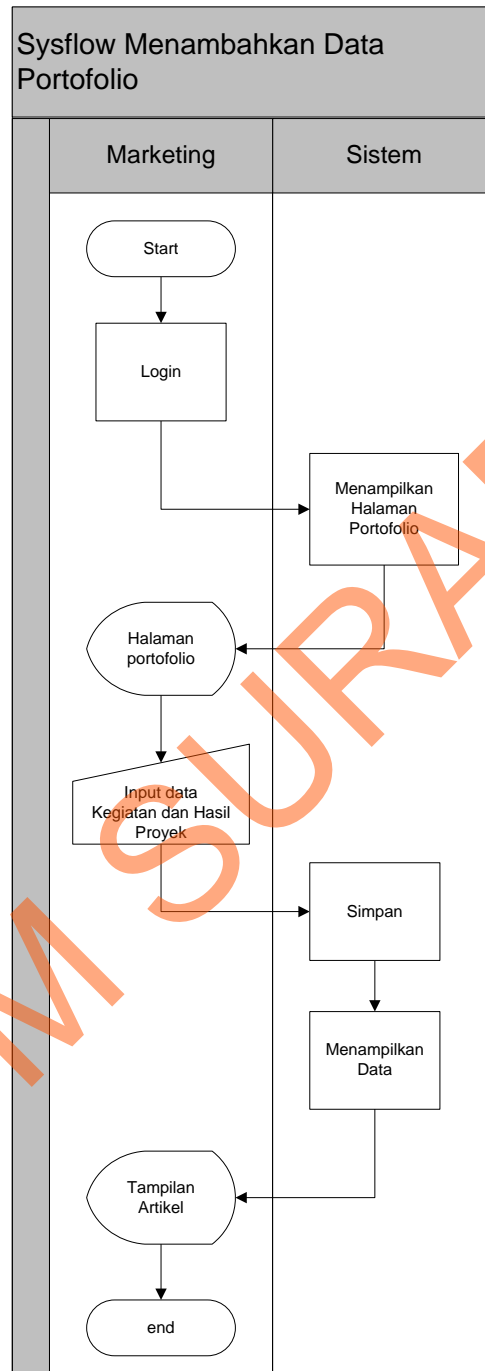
Sysflow Menambahkan Data Portofolio

Marketing

Sistem

Start

Login

Menampilkan Halaman Portofolio

Halaman portofolio

Input data Kegiatan dan Hasil Proyek

Simpan

Menampilkan Data

Tampilan Artikel

end

M SURA